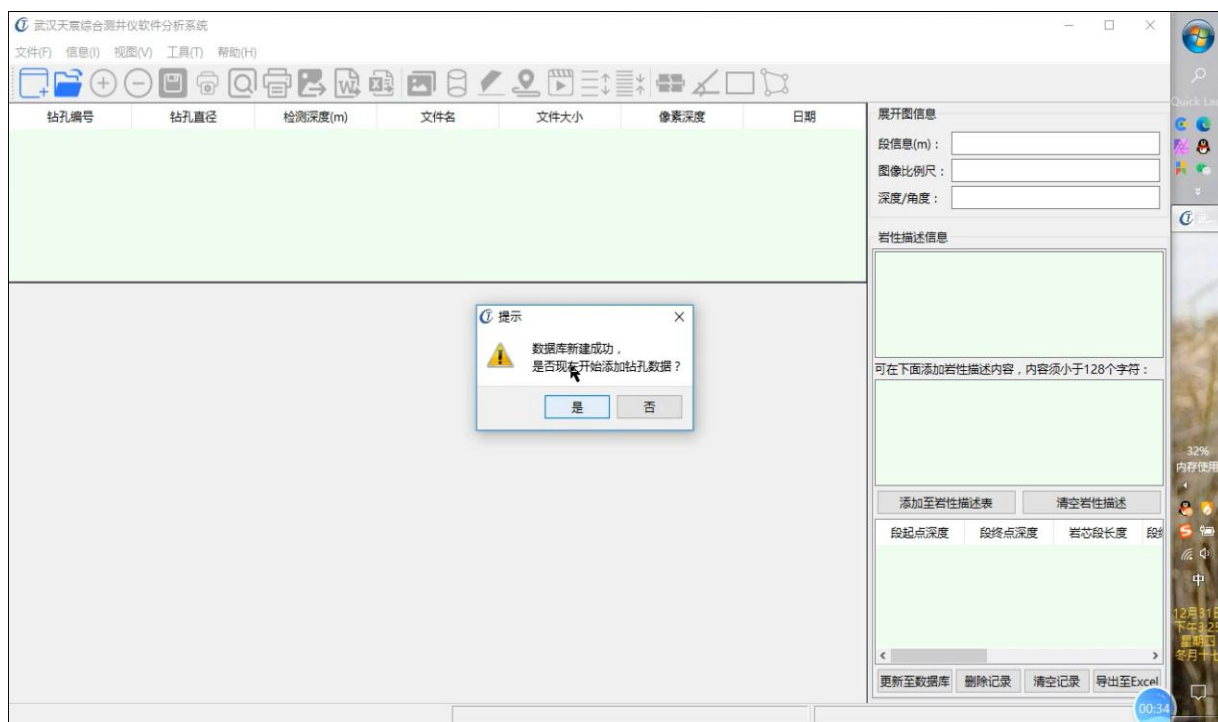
武汉天宸综合测井仪软件分析系统

文件(F) 信息(I) 视图(V) 工具(T) 帮助(H)

| 钻孔编号 | 钻孔直径 | 检测深度(m) | 文件名 | 文件大小 | 像素深度 | 日期 |
|---|---|---|---|---|---|---|

展开图信息

段信息(m)：

图像比例尺：

深度/角度：

岩性描述信息

可在下面添加岩性描述内容，内容须小于128个字符：

添加至岩性描述表 清空岩性描述

| 段起点深度 | 段终点深度 | 岩芯段长度 | 段 |
|---|---|---|---|

更新至数据库 删除记录 清空记录 导出至Excel

提示

数据库新建成功，
是否现在开始添加钻孔数据？

是 否

Quick La

32%
内存使用

中

12月31
下午3:2
星期四
冬月十

00:34